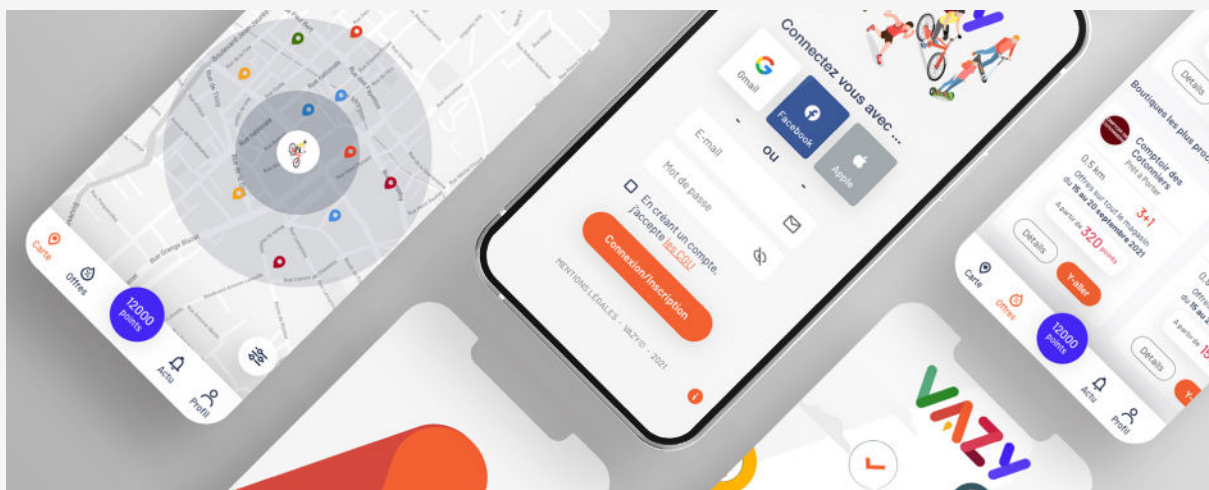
Carte
Offres
12000 points
Actu
Profil

Connectez vous avec ...
Gmail
Facebook
Apple
ou
E-mail
Mot de passe
En créant un compte, j'accepte les CGU
Connexion/Inscription
MENTIONS LÉGALES - VAZYO - 2021

Boutiques les plus proches
Détails
Comptoir des Cotonniers
Prêt à Porter
0,5 km
Offres sur tout le magasin du 15 au 20 septembre 2021
3+1
A partir de 320 points
Détails
Y-aller
Carte
Offres
12000 points
Actu
Profil
Détails

VAZY